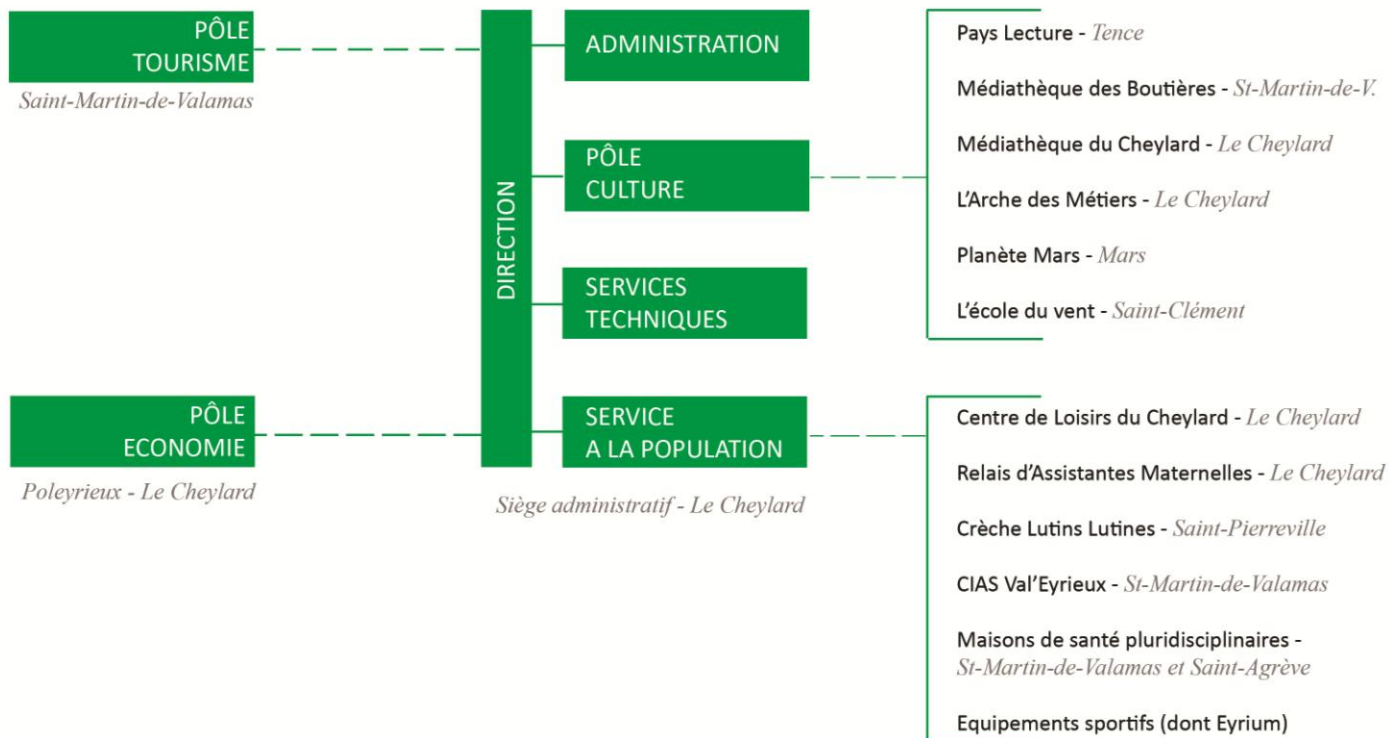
PÔLE
TOURISME
Saint-Martin-de-Valamas

PÔLE
ECONOMIE
Poleyrieux - Le Cheylard

DIRECTION

ADMINISTRATION

PÔLE
CULTURE

SERVICES
TECHNIQUES

SERVICE
A LA POPULATION

Siège administratif - Le Cheylard

Pays Lecture - Tence

Médiathèque des Boutières - St-Martin-de-V.

Médiathèque du Cheylard - Le Cheylard

L'Arche des Métiers - Le Cheylard

Planète Mars - Mars

L'école du vent - Saint-Clément

Centre de Loisirs du Cheylard - Le Cheylard

Relais d'Assistantes Maternelles - Le Cheylard

Crèche Lutins Lutines - Saint-Pierreville

CIAS Val'Eyrieux - St-Martin-de-Valamas

Maisons de santé pluridisciplinaires - St-Martin-de-Valamas et Saint-Agrève

Equipements sportifs (dont Eyrium)